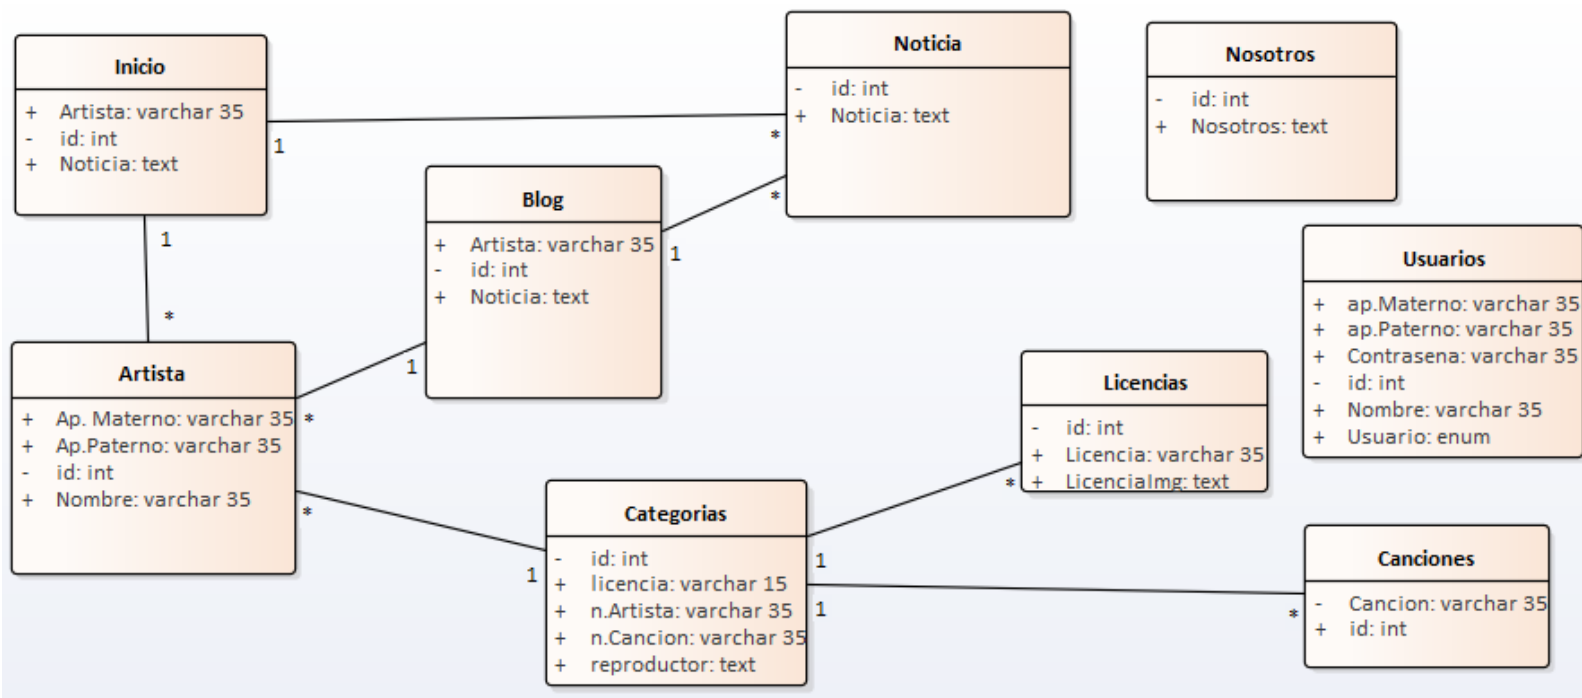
Inicio
+ Artista: varchar 35
- id: int
+ Noticia: text

Noticia
- id: int
+ Noticia: text

Nosotros
- id: int
+ Nosotros: text

Blog
+ Artista: varchar 35
- id: int
+ Noticia: text

Usuarios
+ ap.Materno: varchar 35
+ ap.Paterno: varchar 35
+ Contrasena: varchar 35
- id: int
+ Nombre: varchar 35
+ Usuario: enum

Artista
+ Ap. Materno: varchar 35
+ Ap.Paterno: varchar 35
- id: int
+ Nombre: varchar 35

Licencias
- id: int
+ Licencia: varchar 35
+ LicenciaImg: text

Categorias
- id: int
+ licencia: varchar 15
+ n.Artista: varchar 35
+ n.Cancion: varchar 35
+ reproductor: text

Canciones
- Cancion: varchar 35
+ id: int

1
*
*
1
1
*
1
*
*
1
*
1
1
*